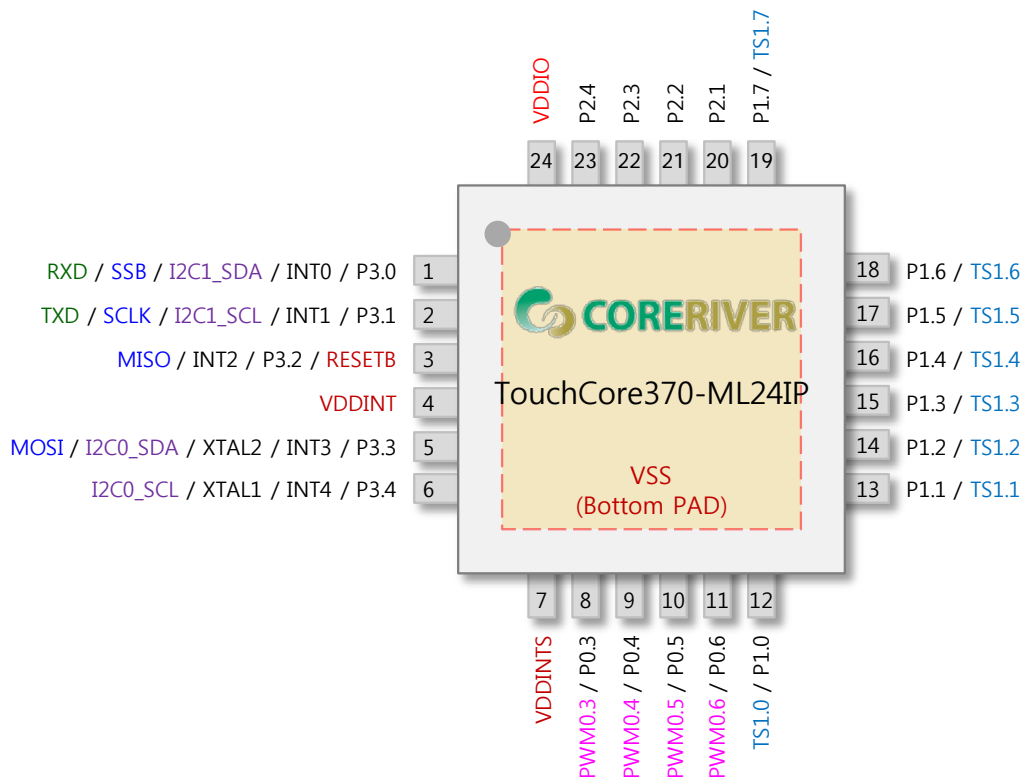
VDDIO
P2.4
P2.3
P2.2
P2.1
P1.7 / TS1.7
24
23
22
21
20
19

RXD / SSB / I2C1_SDA / INT0 / P3.0
1
TXD / SCLK / I2C1_SCL / INT1 / P3.1
2
MISO / INT2 / P3.2 / RESETB
3
VDDINT
4
MOSI / I2C0_SDA / XTAL2 / INT3 / P3.3
5
I2C0_SCL / XTAL1 / INT4 / P3.4
6

CORERIVER
TouchCore370-ML24IP
VSS
(Bottom PAD)

18
P1.6 / TS1.6
17
P1.5 / TS1.5
16
P1.4 / TS1.4
15
P1.3 / TS1.3
14
P1.2 / TS1.2
13
P1.1 / TS1.1

7
8
9
10
11
12
VDDINTS
PWM0.3 / P0.3
PWM0.4 / P0.4
PWM0.5 / P0.5
PWM0.6 / P0.6
TS1.0 / P1.0